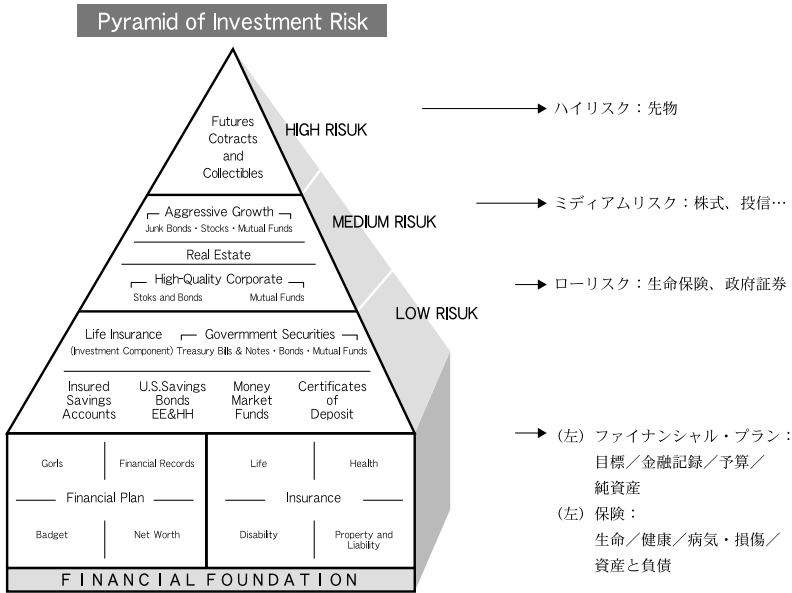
Pyramid of Investment Risk

Futures Cotracts and Collectibles

HIGH RISUK

→ ハイリスク：先物

Aggressive Growth
Junk Bonds・Stocks・Mutual Funds

Real Estate

High-Quality Corporate
Stoks and Bonds Mutual Funds

MEDIUM RISUK

→ ミディアムリスク：株式、投信…

Life Insurance Govermment Securities
(Investment Component) Treasury Bils & Notes・Bonds・Mutual Funds

Insured Savings Accounts

U.S.Savings Bonds EE&HH

Money Market Funds

Certificates of Deposit

LOW RISUK

→ ローリスク：生命保険、政府証券

Gorls

Financial Records

Financial Plan

Badget

Net Worth

Life

Health

Insurance

Disability

Property and Liability

FINANCIAL FOUNDATION

→（左）ファイナンシャル・プラン：目標／金融記録／予算／純資産

（左）保険：生命／健康／病気・損傷／資産と負債